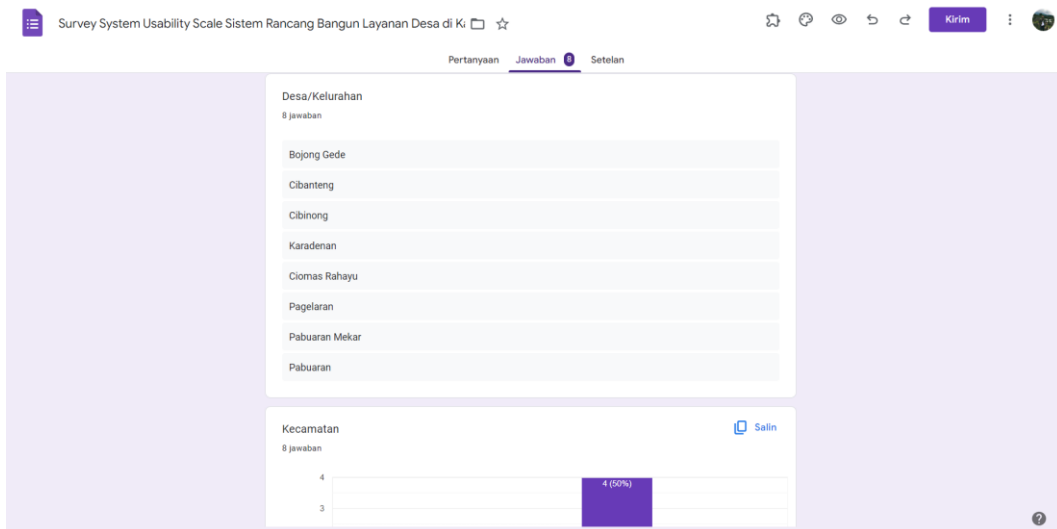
Survey System Usability Scale Sistem Rancang Bangun Layanan Desa di K

Kirim

Pertanyaan Jawaban 8 Setelan

Desa/Kelurahan
8 jawaban

Bojong Gede
Cibanteng
Cibinong
Karadenan
Ciomas Rahayu
Pagelaran
Pabuaran Mekar
Pabuaran

Kecamatan
8 jawaban

Salin

4
3

4 (50%)

?